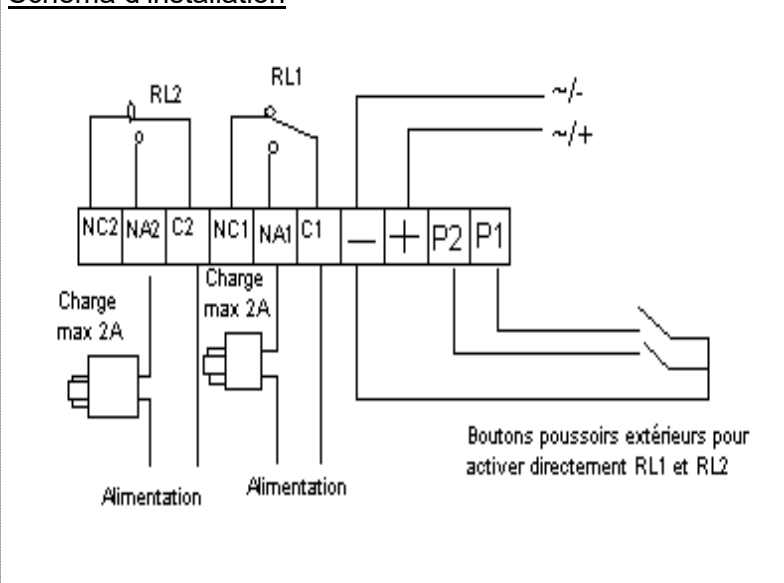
Schéma d'installation

RL2

RL1

~/-

~/+

| NC2 | NA2 | C2 | NC1 | NA1 | C1 | — | + | P2 | P1 |
|---|---|---|---|---|---|---|---|---|---|

Charge max 2A

Charge max 2A

Alimentation

Alimentation

Boutons poussoirs extérieurs pour activer directement RL1 et RL2